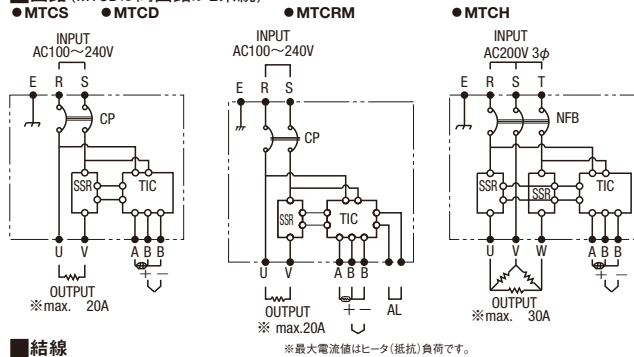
■回路 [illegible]

●MTCS ●MTCD

INPUT
AC100～240V

E R S

CP

SSR TIC

U V A B B

OUTPUT
※max. 20A

●MTCRM

INPUT
AC100～240V

E R S

CP

SSR TIC

U V A B B

$+$ $-$

OUTPUT
※ max.20A

AL

●MTCH

INPUT
AC200V 3$\phi$

E R S T

NFB

SSR SSR TIC

U V W A B B

$+$ $-$

OUTPUT
※max. 30A

■結線

※最大電流値はヒータ(抵抗)負荷です。